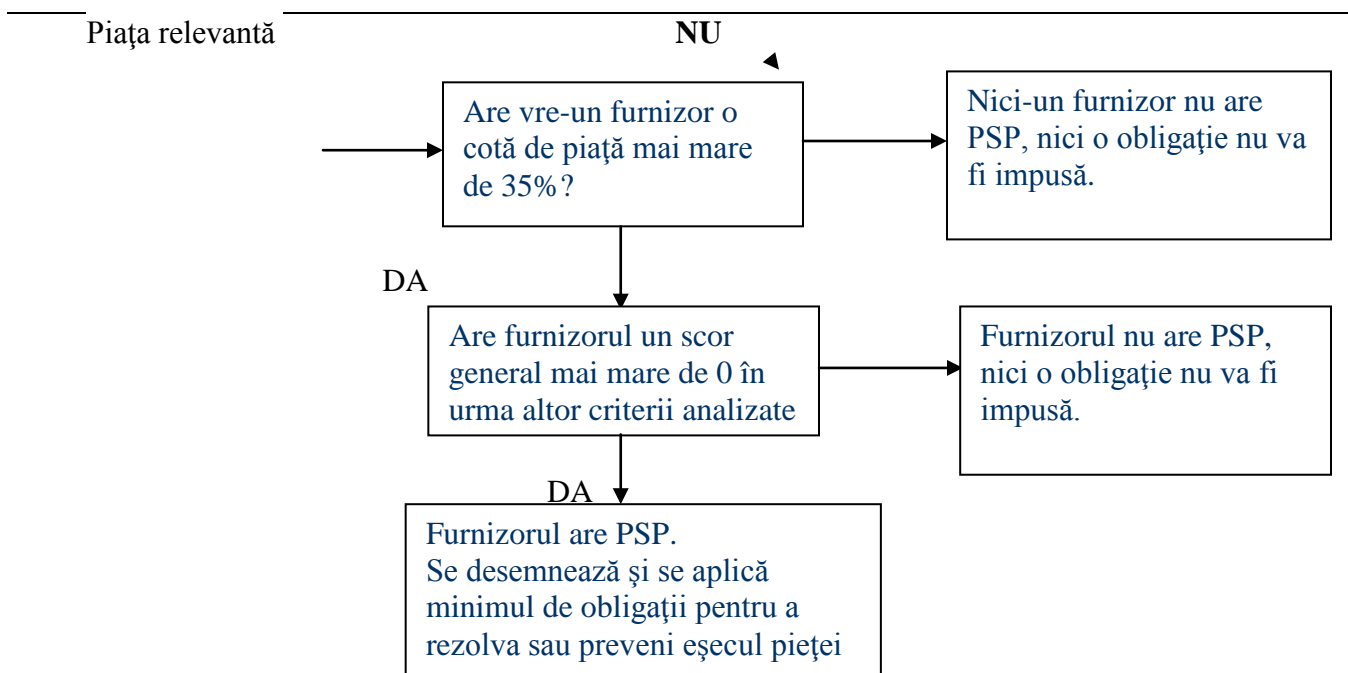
Piaţa relevantă

NU

Are vre-un furnizor o cotă de piaţă mai mare de 35%?

Nici-un furnizor nu are PSP, nici o obligaţie nu va fi impusă.

DA

Are furnizorul un scor general mai mare de 0 în urma altor criterii analizate

Furnizorul nu are PSP, nici o obligaţie nu va fi impusă.

DA

Furnizorul are PSP.
Se desemnează şi se aplică minimul de obligaţii pentru a rezolva sau preveni eşecul pieţei